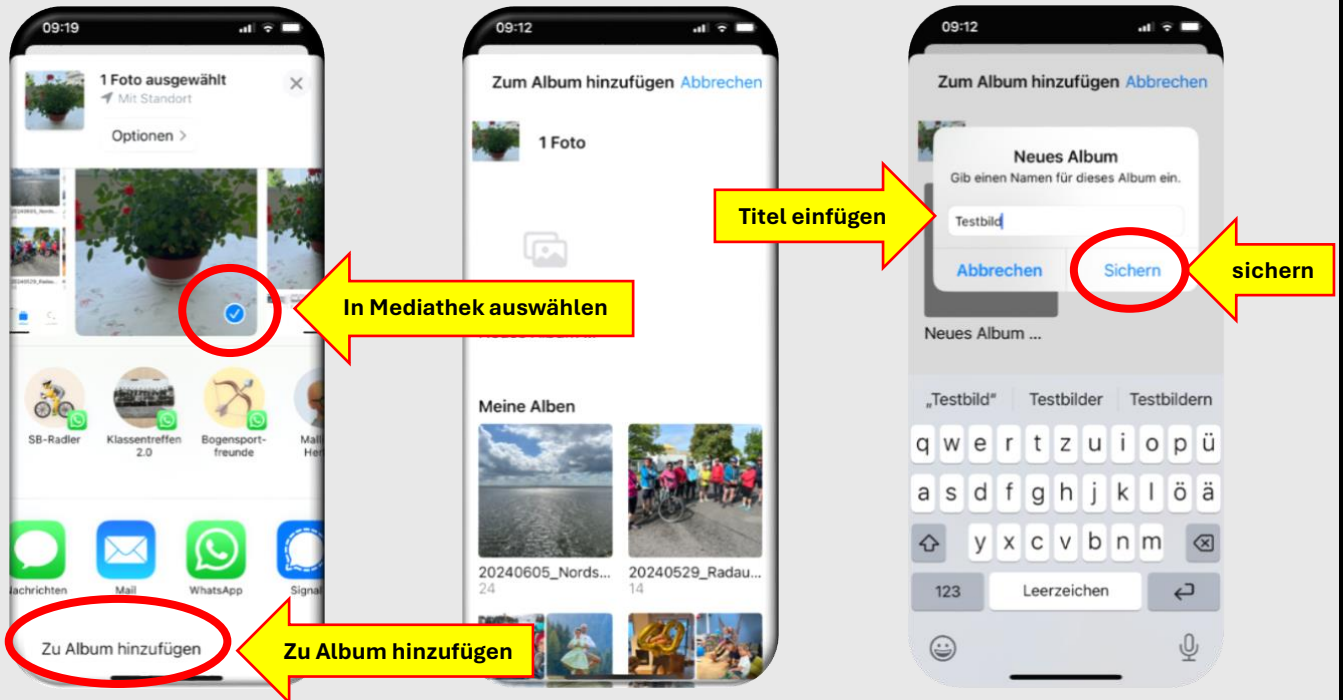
09:19

1 Foto ausgewählt
Mit Standort
Optionen >

In Mediathek auswählen

SB-Radler
Klassentreffen 2.0
Bogensportfreunde
Mal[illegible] Her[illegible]

Nachrichten
Mail
WhatsApp
Signal

Zu Album hinzufügen

Zu Album hinzufügen

09:12

Zum Album hinzufügen Abbrechen

1 Foto

Meine Alben

20240605_Nords...
24
20240529_Radau...
14

09:12

Zum Album hinzufügen Abbrechen

Neues Album
Gib einen Namen für dieses Album ein.

Titel einfügen

Testbild

Abbrechen
Sichern

sichern

Neues Album ...

„Testbild"
Testbilder
Testbildern

q w e r t z u i o p ü
a s d f g h j k l ö ä
y x c v b n m
123
Leerzeichen